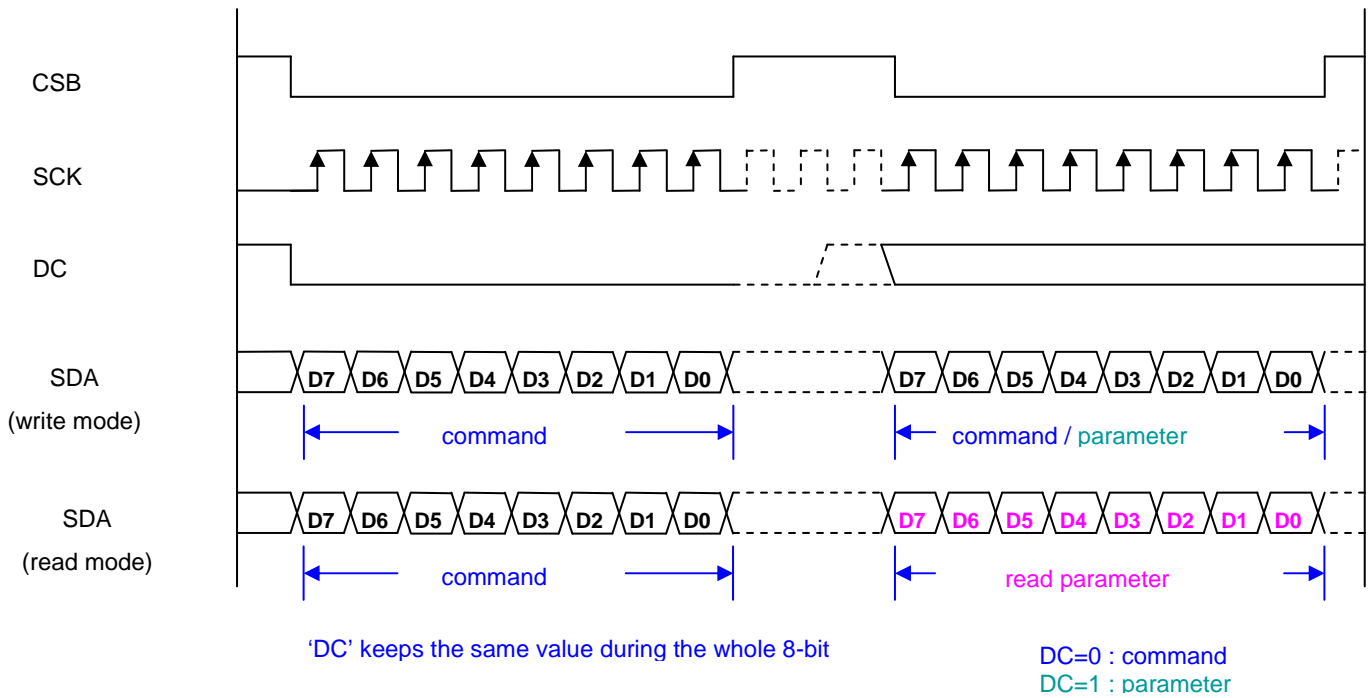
CSB

SCK

DC

SDA
(write mode)

D7 D6 D5 D4 D3 D2 D1 D0

D7 D6 D5 D4 D3 D2 D1 D0

command

command / parameter

SDA
(read mode)

D7 D6 D5 D4 D3 D2 D1 D0

D7 D6 D5 D4 D3 D2 D1 D0

command

read parameter

'DC' keeps the same value during the whole 8-bit

DC=0 : command
DC=1 : parameter